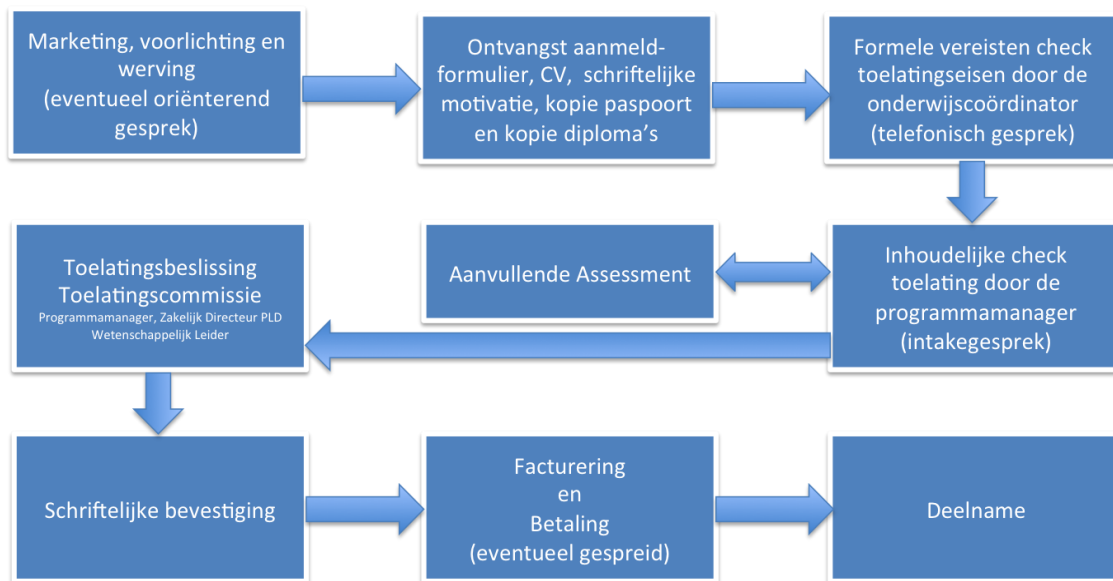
Marketing, voorlichting en werving (eventueel oriënterend gesprek)

Ontvangst aanmeldformulier, CV, schriftelijke motivatie, kopie paspoort en kopie diploma's

Formele vereisten check toelatingseisen door de onderwijscoördinator (telefonisch gesprek)

Inhoudelijke check toelating door de programmamanager (intakegesprek)

Aanvullende Assessment

Toelatingsbeslissing Toelatingscommissie
Programmamanager, Zakelijk Directeur PLD Wetenschappelijk Leider

Schriftelijke bevestiging

Facturering en Betaling (eventueel gespreid)

Deelname